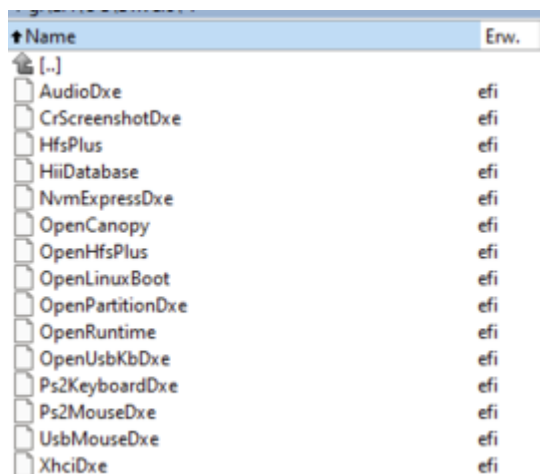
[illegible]

| ↑Name | Erw. |
|---|---|
| [..] | |
| AudioDxe | efi |
| CrScreenshotDxe | efi |
| HfsPlus | efi |
| HiiDatabase | efi |
| NvmExpressDxe | efi |
| OpenCanopy | efi |
| OpenHfsPlus | efi |
| OpenLinuxBoot | efi |
| OpenPartitionDxe | efi |
| OpenRuntime | efi |
| OpenUsbKbDxe | efi |
| Ps2KeyboardDxe | efi |
| Ps2MouseDxe | efi |
| UsbMouseDxe | efi |
| XhciDxe | efi |